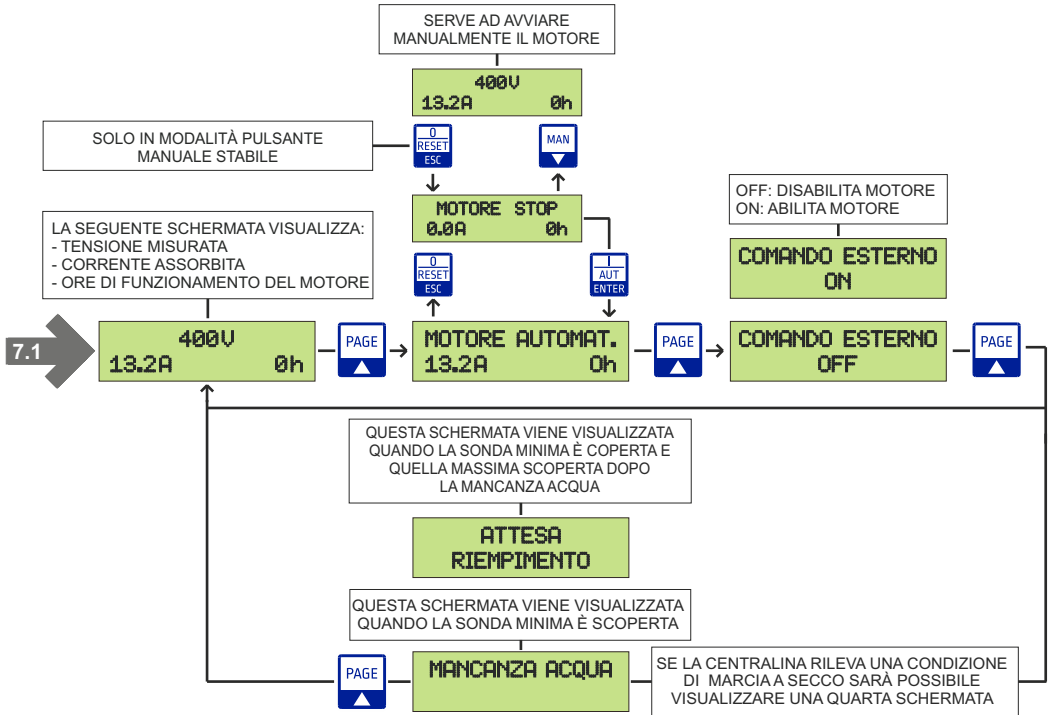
SERVE AD AVVIARE MANUALMENTE IL MOTORE

400V
13.2A 0h

SOLO IN MODALITÀ PULSANTE MANUALE STABILE

0
RESET
ESC

MAN

MOTORE STOP
0.0A 0h

OFF: DISABILITA MOTORE
ON: ABILITA MOTORE

LA SEGUENTE SCHERMATA VISUALIZZA:
- TENSIONE MISURATA
- CORRENTE ASSORBITA
- ORE DI FUNZIONAMENTO DEL MOTORE

0
RESET
ESC

I
AUT
ENTER

COMANDO ESTERNO
ON

7.1

400V
13.2A 0h

PAGE

MOTORE AUTOMAT.
13.2A 0h

PAGE

COMANDO ESTERNO
OFF

PAGE

QUESTA SCHERMATA VIENE VISUALIZZATA QUANDO LA SONDA MINIMA È COPERTA E QUELLA MASSIMA SCOPERTA DOPO LA MANCANZA ACQUA

ATTESA
RIEMPIMENTO

QUESTA SCHERMATA VIENE VISUALIZZATA QUANDO LA SONDA MINIMA È SCOPERTA

PAGE

MANCANZA ACQUA

SE LA CENTRALINA RILEVA UNA CONDIZIONE DI MARCIA A SECCO SARÀ POSSIBILE VISUALIZZARE UNA QUARTA SCHERMATA